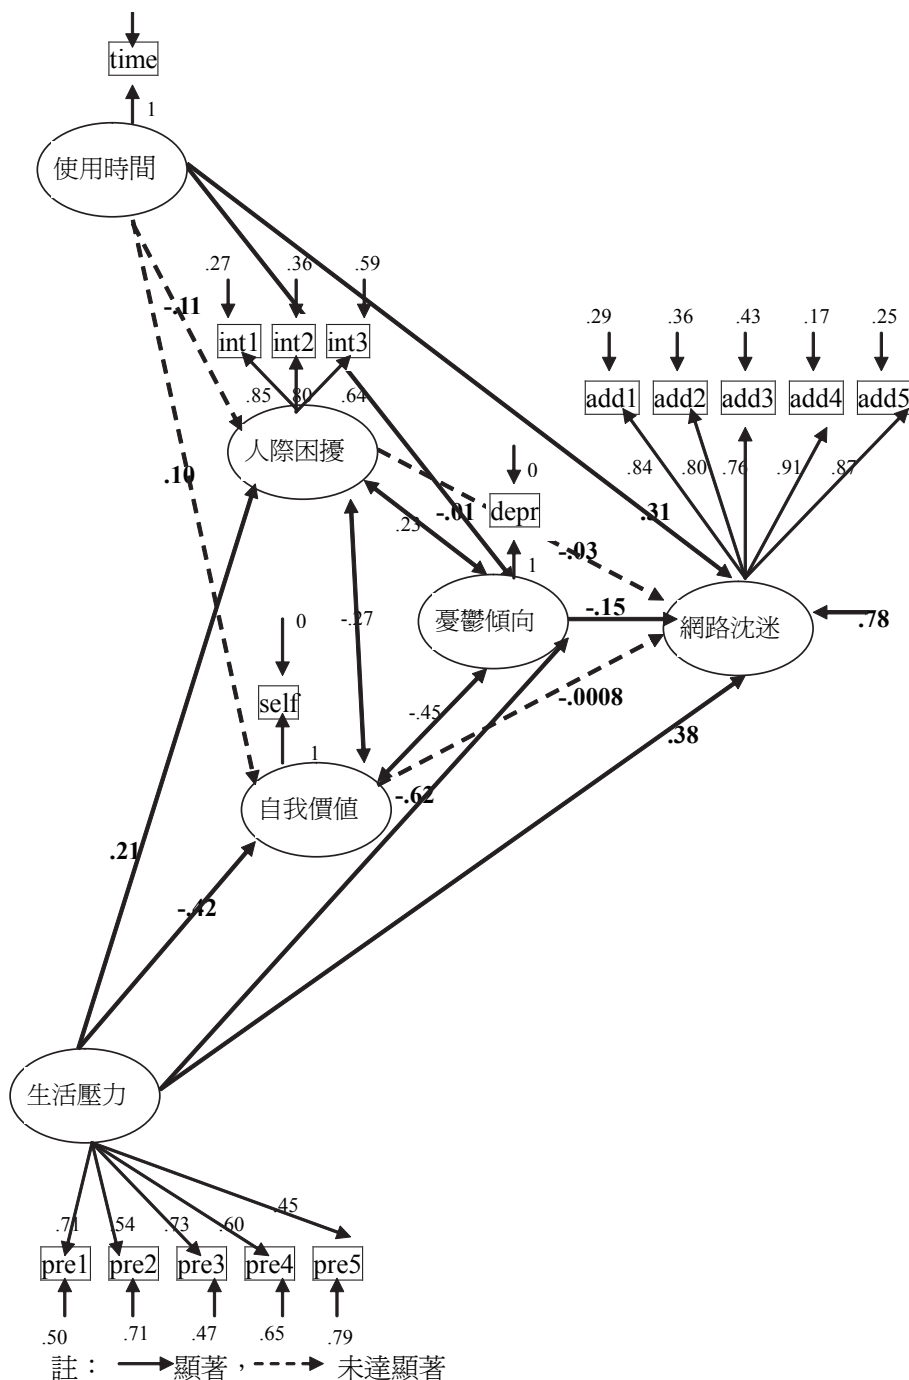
time
1
使用時間
.27
.36
.59
-.11
int1
int2
int3
.85
.80
.64
人際困擾
.10
0
depr
-.01
.23
1
-.03
.31
.29
.36
.43
.17
.25
add1
add2
add3
add4
add5
.84
.80
.76
.91
.87
0
-.27
憂鬱傾向
-.15
網路沈迷
.78
self
-.45
-.0008
1
自我價值
-.62
.38
.21
-.42
生活壓力
.71
.54
.73
.60
.45
pre1
pre2
pre3
pre4
pre5
.50
.71
.47
.65
.79
註：顯著，未達顯著